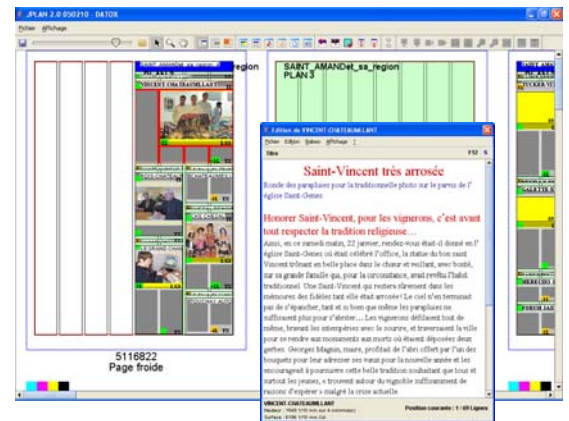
JPLAN 2.0 050210 - DATOX

Fichier Affichage

SAINT_AMANDet_sa_region

SAINT_AMANDet_sa_region
PLAN 3

VINCENT CHATEAUMILLANT

5116822
Page froide

Edition de VINCENT CHATEAUMILLANT

Fichier Edition Options Affichage ?

Titre

Saint-Vincent très arrosée

Ronde des parapluies pour la traditionnelle photo sur le parvis de l'église Saint-Genès

Honorer Saint-Vincent, pour les vignerons, c'est avant tout respecter la tradition religieuse...

Aussi, en ce samedi matin, 22 janvier, rendez-vous était-il donné en l'église Saint-Genès où était célébré l'office, la statue du bon saint Vincent trônant en belle place dans le chœur et veillant, avec bonté, sur sa grande famille qui, pour la circonstance, avait revêtu l'habit traditionnel. Une Saint-Vincent qui restera sûrement dans les mémoires des fidèles tant elle était arrosée ! Le ciel n'en terminait par de s'épancher, tant et si bien que même les parapluies ne suffiraient plus pour s'abriter.... Les vignerons défilèrent tout de même, bravant les intempéries avec le sourire, et traversant la ville pour se rendre aux monuments aux morts où étaient déposées deux gerbes. Georges Magnin, maire, profitait de l'abri offert par l'un des bouquets pour leur adresser ses vœux pour la nouvelle année et les encourageant à poursuivre cette belle tradition souhaitant que tous et surtout les jeunes, s'investissent autour du vignoble suffisamment de raisons d'espérer » malgré la crise actuelle

VINCENT CHATEAUMILLANT

Position courante : 1 / 49 Lignes